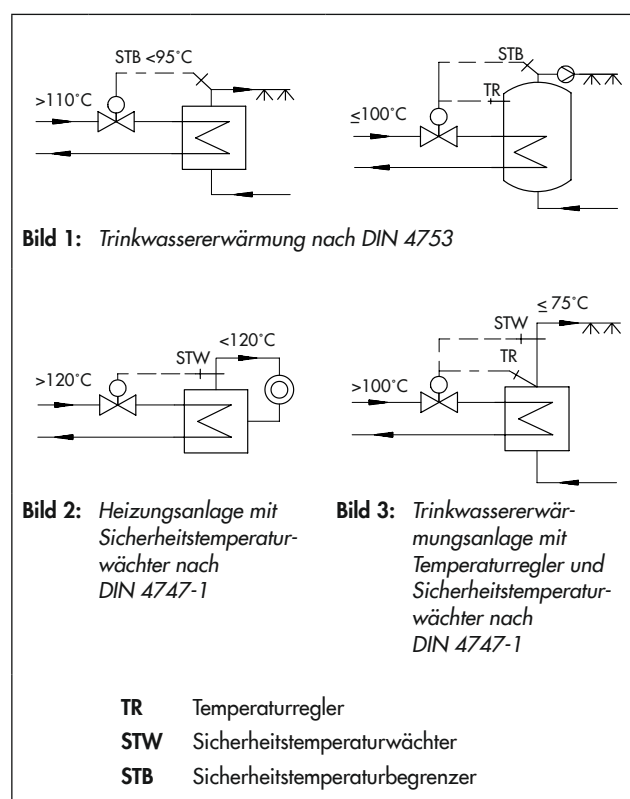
STB <95°C

>110°C

STB

TR

≤100°C

**Bild 1:** *Trinkwassererwärmung nach DIN 4753*

STW

<120°C

>120°C

≤ 75°C

STW

TR

>100°C

**Bild 2:** *Heizungsanlage mit Sicherheitstemperaturwächter nach DIN 4747-1*

**Bild 3:** *Trinkwassererwärmungsanlage mit Temperaturregler und Sicherheitstemperaturwächter nach DIN 4747-1*

**TR** Temperaturregler

**STW** Sicherheitstemperaturwächter

**STB** Sicherheitstemperaturbegrenzer